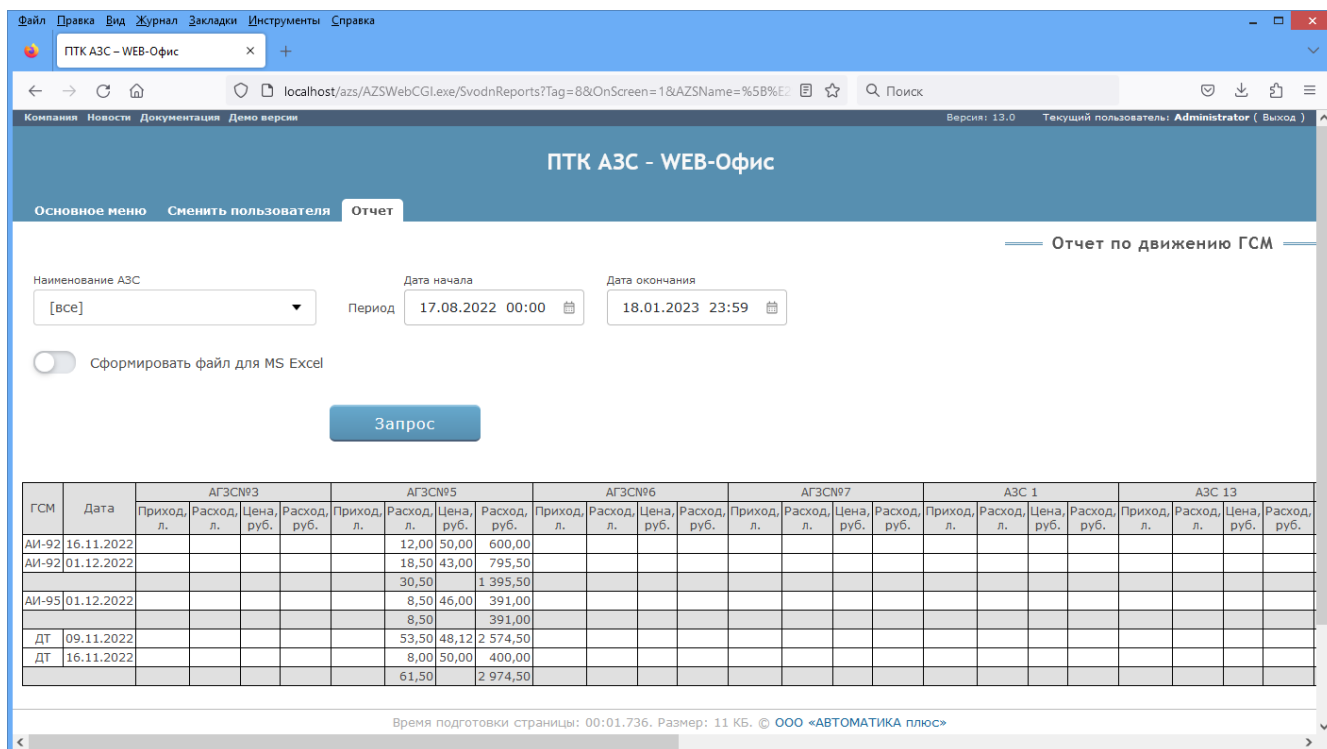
Файл Правка Вид Журнал Закладки Инструменты Справка

ПТК АЗС – WEB-Офис ×

localhost/azs/AZSWebCGI.exe/SvodnReports?Tag=8&OnScreen=1&AZSName=%5B%E2

Поиск

Компания Новости Документация Демо версии

Версия: 13.0 Текущий пользователь: Administrator ( Выход )

ПТК АЗС – WEB-Офис

Основное меню Сменить пользователя Отчет

Отчет по движению ГСМ

Наименование АЗС
[все]

Период

Дата начала
17.08.2022 00:00

Дата окончания
18.01.2023 23:59

Сформировать файл для MS Excel

Запрос

| ГСМ | Дата | АГЗС№3 Приход, л. | АГЗС№3 Расход, л. | АГЗС№3 Цена, руб. | АГЗС№3 Расход, руб. | АГЗС№5 Приход, л. | АГЗС№5 Расход, л. | АГЗС№5 Цена, руб. | АГЗС№5 Расход, руб. | АГЗС№6 Приход, л. | АГЗС№6 Расход, л. | АГЗС№6 Цена, руб. | АГЗС№6 Расход, руб. | АГЗС№7 Приход, л. | АГЗС№7 Расход, л. | АГЗС№7 Цена, руб. | АГЗС№7 Расход, руб. | АЗС 1 Приход, л. | АЗС 1 Расход, л. | АЗС 1 Цена, руб. | АЗС 1 Расход, руб. | АЗС 13 Приход, л. | АЗС 13 Расход, л. | АЗС 13 Цена, руб. | АЗС 13 Расход, руб. |
|---|---|---|---|---|---|---|---|---|---|---|---|---|---|---|---|---|---|---|---|---|---|---|---|---|---|
| АИ-92 | 16.11.2022 | | | | | | 12,00 | 50,00 | 600,00 | | | | | | | | | | | | | | | | |
| АИ-92 | 01.12.2022 | | | | | | 18,50 | 43,00 | 795,50 | | | | | | | | | | | | | | | | |
| | | | | | | | 30,50 | | 1 395,50 | | | | | | | | | | | | | | | | |
| АИ-95 | 01.12.2022 | | | | | | 8,50 | 46,00 | 391,00 | | | | | | | | | | | | | | | | |
| | | | | | | | 8,50 | | 391,00 | | | | | | | | | | | | | | | | |
| ДТ | 09.11.2022 | | | | | | 53,50 | 48,12 | 2 574,50 | | | | | | | | | | | | | | | | |
| ДТ | 16.11.2022 | | | | | | 8,00 | 50,00 | 400,00 | | | | | | | | | | | | | | | | |
| | | | | | | | 61,50 | | 2 974,50 | | | | | | | | | | | | | | | | |

Время подготовки страницы: 00:01.736. Размер: 11 КБ. © ООО «АВТОМАТИКА плюс»